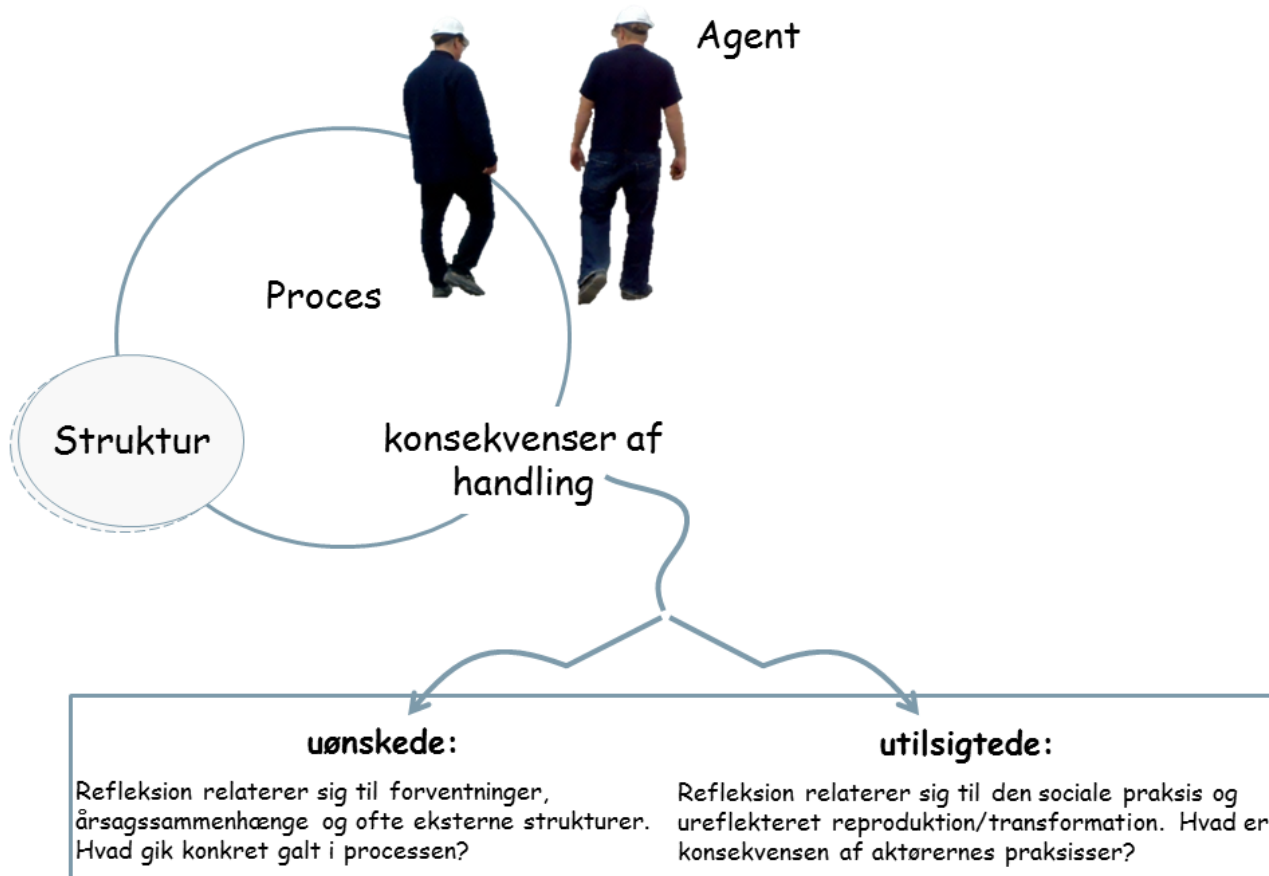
Agent

Proces

Struktur

konsekvenser af handling

uønskede:

Refleksion relaterer sig til forventninger, årsagssammenhænge og ofte eksterne strukturer. Hvad gik konkret galt i processen?

utilsigtede:

Refleksion relaterer sig til den sociale praksis og ureflekteret reproduktion/transformation. Hvad er konsekvensen af aktørernes praksisser?